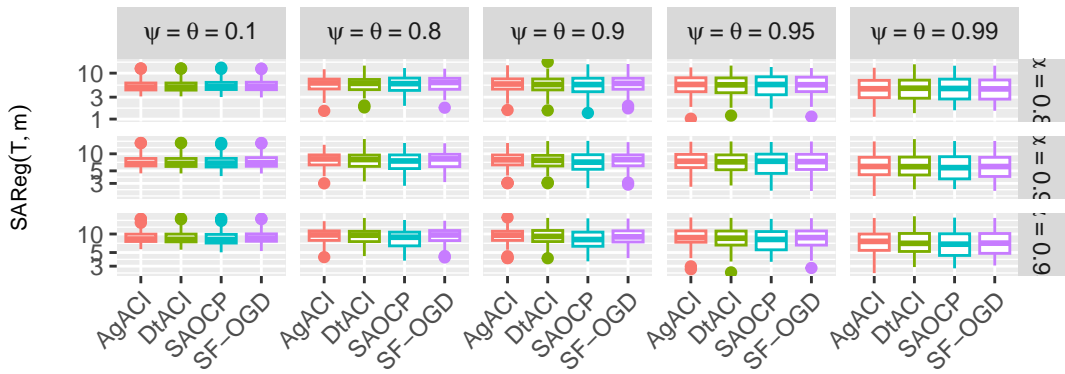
ψ = θ = 0.1
ψ = θ = 0.8
ψ = θ = 0.9
ψ = θ = 0.95
ψ = θ = 0.99

SAReg(T, m)

10
3
1

10
5
3

10
5
3

κ = 0.8
κ = 0.9
κ = 0.9

AgACI
DtACI
SAOCP
SF_OGD
AgACI
DtACI
SAOCP
SF_OGD
AgACI
DtACI
SAOCP
SF_OGD
AgACI
DtACI
SAOCP
SF_OGD
AgACI
DtACI
SAOCP
SF_OGD